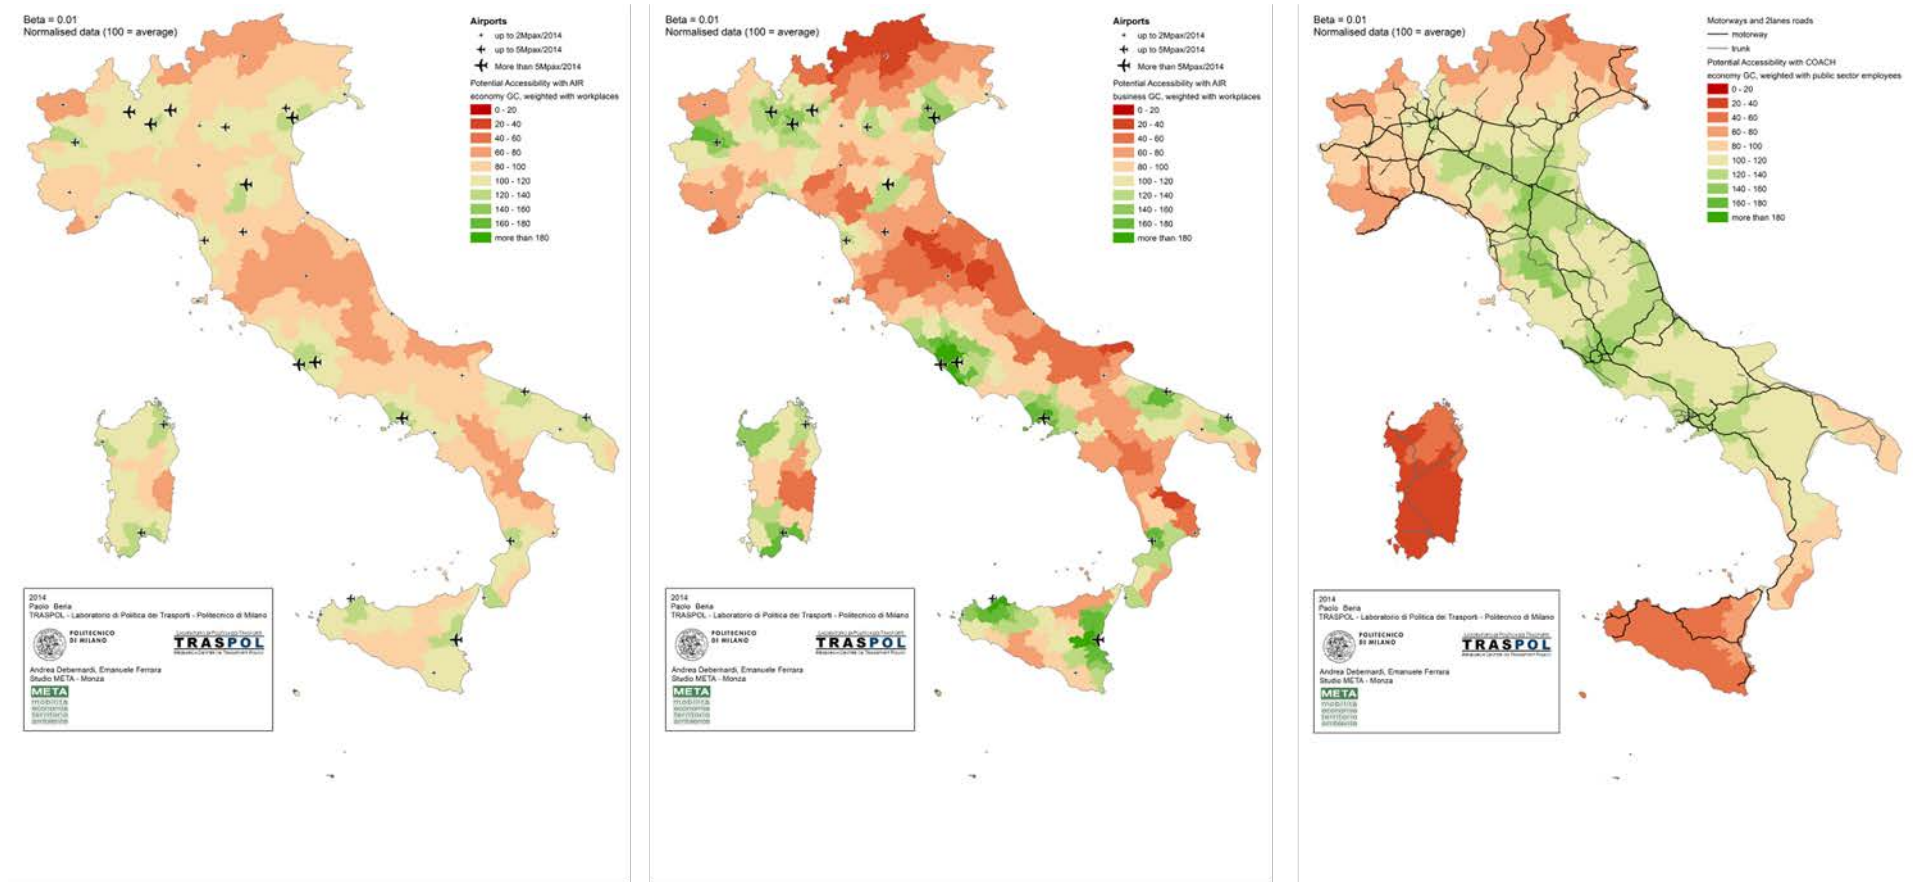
Beta = 0.01
Normalised data (100 = average)

Airports
up to 2Mpax/2014
up to 5Mpax/2014
More than 5Mpax/2014

Potential Accessibility with AIR economy GC, weighted with workplaces
0 - 20
20 - 40
40 - 60
60 - 80
80 - 100
100 - 120
120 - 140
140 - 160
160 - 180
more than 180

2014
Paolo Beria
TRASPOL - Laboratorio di Politica dei Trasporti - Politecnico di Milano
POLITECNICO DI MILANO
TRASPOL
Andrea Debernardi, Emanuele Ferrara
Studio META - Monza
META
mobilità
economia
territorio
ambiente

Beta = 0.01
Normalised data (100 = average)

Airports
up to 2Mpax/2014
up to 5Mpax/2014
More than 5Mpax/2014

Potential Accessibility with AIR business GC, weighted with workplaces
0 - 20
20 - 40
40 - 60
60 - 80
80 - 100
100 - 120
120 - 140
140 - 160
160 - 180
more than 180

2014
Paolo Beria
TRASPOL - Laboratorio di Politica dei Trasporti - Politecnico di Milano
POLITECNICO DI MILANO
TRASPOL
Andrea Debernardi, Emanuele Ferrara
Studio META - Monza
META
mobilità
economia
territorio
ambiente

Beta = 0.01
Normalised data (100 = average)

Motorways and 2lanes roads
motorway
trunk

Potential Accessibility with COACH economy GC, weighted with public sector employees
0 - 20
20 - 40
40 - 60
60 - 80
80 - 100
100 - 120
120 - 140
140 - 160
160 - 180
more than 180

2014
Paolo Beria
TRASPOL - Laboratorio di Politica dei Trasporti - Politecnico di Milano
POLITECNICO DI MILANO
TRASPOL
Andrea Debernardi, Emanuele Ferrara
Studio META - Monza
META
mobilità
economia
territorio
ambiente